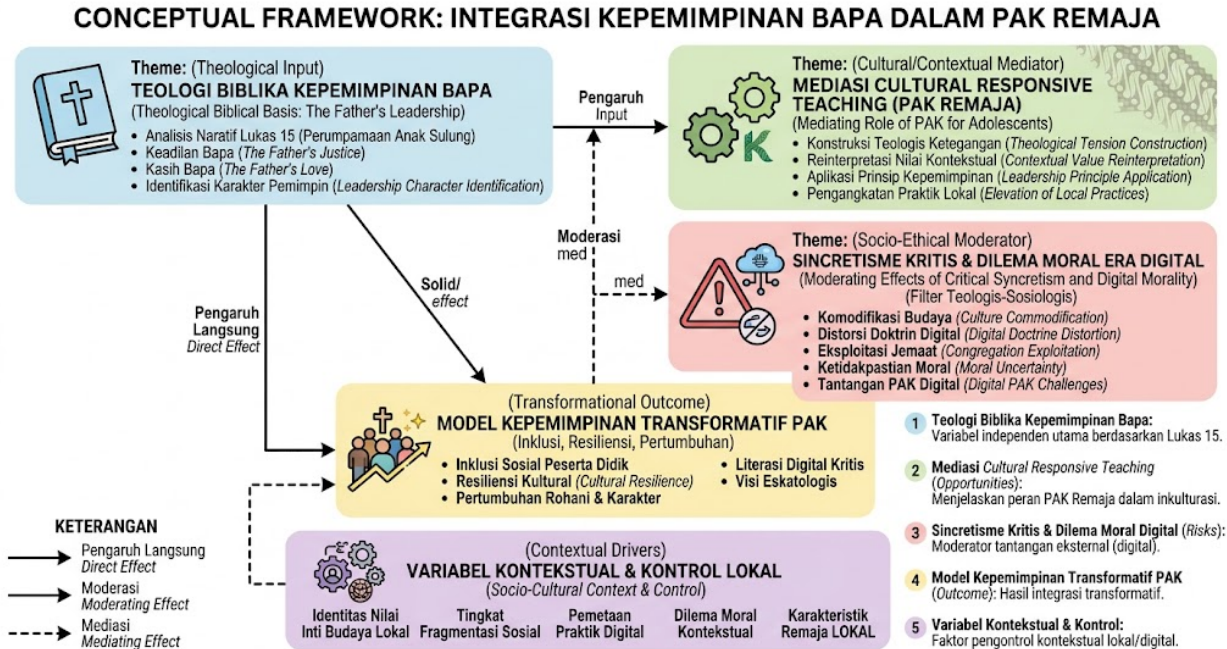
CONCEPTUAL FRAMEWORK: INTEGRASI KEPEMIMPINAN BAPA DALAM PAK REMAJA

Theme: (Theological Input)
TEOLOGI BIBLIKA KEPEMIMPINAN BAPA
(Theological Biblical Basis: The Father's Leadership)
• Analisis Naratif Lukas 15 (Perumpamaan Anak Sulung)
• Keadilan Bapa (The Father's Justice)
• Kasih Bapa (The Father's Love)
• Identifikasi Karakter Pemimpin (Leadership Character Identification)

Pengaruh Input

Theme: (Cultural/Contextual Mediator)
MEDIASI CULTURAL RESPONSIVE TEACHING (PAK REMAJA)
(Mediating Role of PAK for Adolescents)
• Konstruksi Teologis Ketegangan (Theological Tension Construction)
• Reinterpretasi Nilai Kontekstual (Contextual Value Reinterpretation)
• Aplikasi Prinsip Kepemimpinan (Leadership Principle Application)
• Pengangkatan Praktik Lokal (Elevation of Local Practices)

Moderasi med

med

Theme: (Socio-Ethical Moderator)
SINCRETISME KRITIS & DILEMA MORAL ERA DIGITAL
(Moderating Effects of Critical Syncretism and Digital Morality)
(Filter Teologis-Sosiologis)
• Komodifikasi Budaya (Culture Commodification)
• Distorsi Doktrin Digital (Digital Doctrine Distortion)
• Eksploitasi Jemaat (Congregation Exploitation)
• Ketidakpastian Moral (Moral Uncertainty)
• Tantangan PAK Digital (Digital PAK Challenges)

Pengaruh Langsung Direct Effect

Solid/ effect

(Transformational Outcome)
MODEL KEPEMIMPINAN TRANSFORMATIF PAK
(Inklusi, Resiliensi, Pertumbuhan)
• Inklusi Sosial Peserta Didik
• Resiliensi Kultural (Cultural Resilience)
• Pertumbuhan Rohani & Karakter
• Literasi Digital Kritis
• Visi Eskatologis

1 Teologi Biblika Kepemimpinan Bapa: Variabel independen utama berdasarkan Lukas 15.
2 Mediasi Cultural Responsive Teaching (Opportunities): Menjelaskan peran PAK Remaja dalam inkulturasi.
3 Sincretisme Kritis & Dilema Moral Digital (Risks): Moderator tantangan eksternal (digital).
4 Model Kepemimpinan Transformatif PAK (Outcome): Hasil integrasi transformatif.
5 Variabel Kontekstual & Kontrol: Faktor pengontrol kontekstual lokal/digital.

KETERANGAN
Pengaruh Langsung Direct Effect
Moderasi Moderating Effect
Mediasi Mediating Effect

(Contextual Drivers)
VARIABEL KONTEKSTUAL & KONTROL LOKAL
(Socio-Cultural Context & Control)
Identitas Nilai Inti Budaya Lokal | Tingkat Fragmentasi Sosial | Pemetaan Praktik Digital | Dilema Moral Kontekstual | Karakteristik Remaja LOKAL